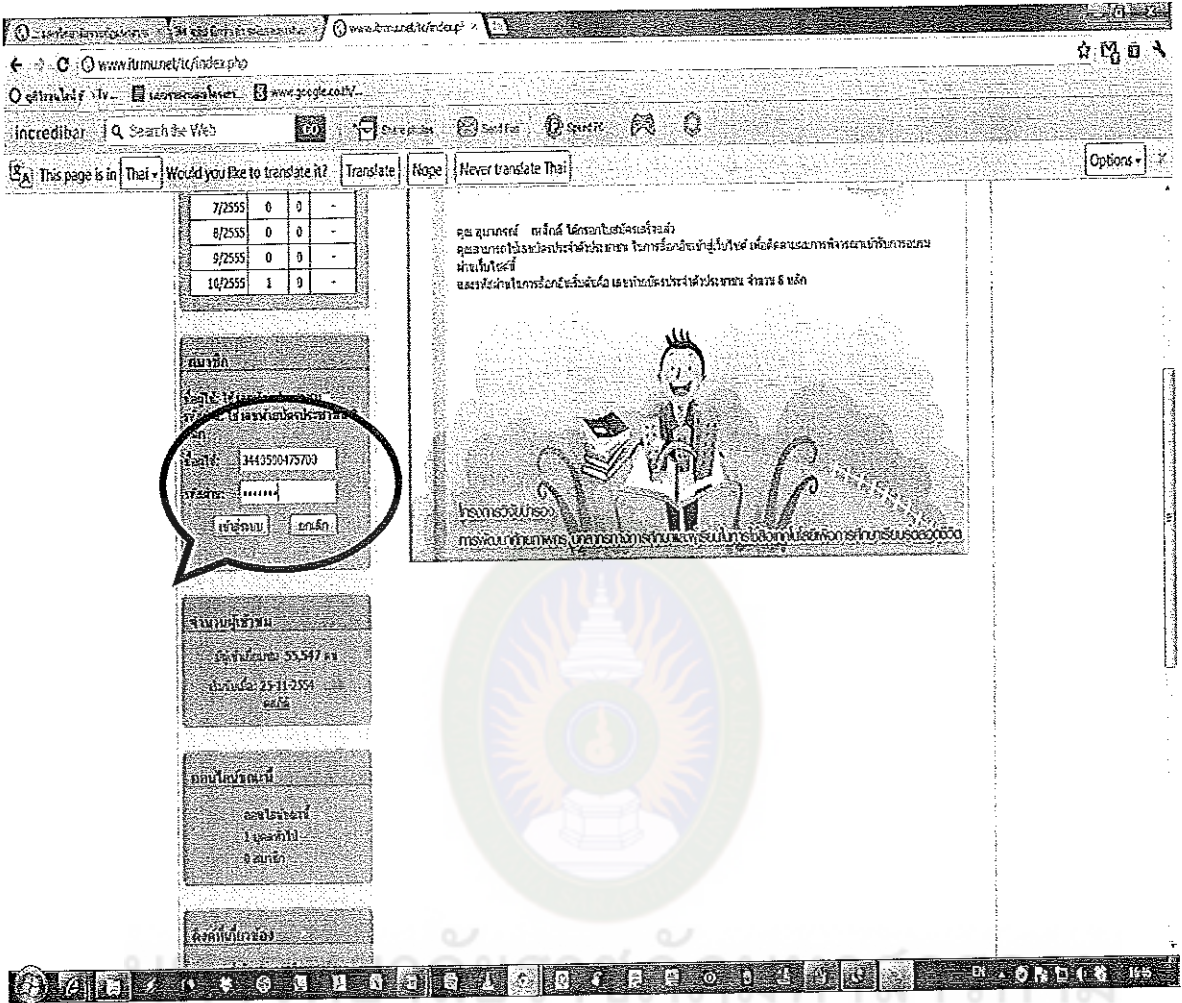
www.itrmu.net/tc/index.php

incredibar Search the Web GO

This page is in Thai Would you like to translate it? Translate Nope Never translate Thai Options

| 7/2555 | 0 | 0 | - |
|---|---|---|---|
| 8/2555 | 0 | 0 | - |
| 9/2555 | 0 | 0 | - |
| 10/2555 | 1 | 0 | - |

สมาชิก

ชื่อผู้ใช้: 3440500475700
รหัสผ่าน: ••••••
เข้าสู่ระบบ ยกเลิก

คุณ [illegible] ได้กรอกใบสมัครเรียบร้อยแล้ว
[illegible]
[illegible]

โครงการวิจัยเรื่อง
การพัฒนาศักยภาพครู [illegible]

จำนวนผู้เข้าชม
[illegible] 55,547 ครั้ง
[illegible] 25-11-2554

ออนไลน์ขณะนี้
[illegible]
1 บุคคลทั่วไป
0 สมาชิก

ลิงค์ที่เกี่ยวข้อง